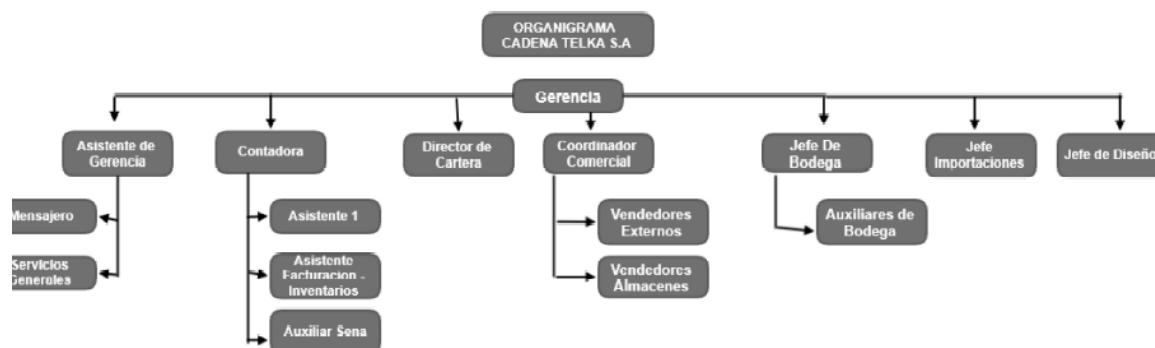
ORGANIGRAMA
CADENA TELKA S.A

Gerencia

Asistente de Gerencia

Mensajero

Servicios Generales

Contadora

Asistente 1

Asistente Facturacion - Inventarios

Auxiliar Sena

Director de Cartera

Coordinador Comercial

Vendedores Externos

Vendedores Almacenes

Jefe De Bodega

Auxiliares de Bodega

Jefe Importaciones

Jefe de Diseño